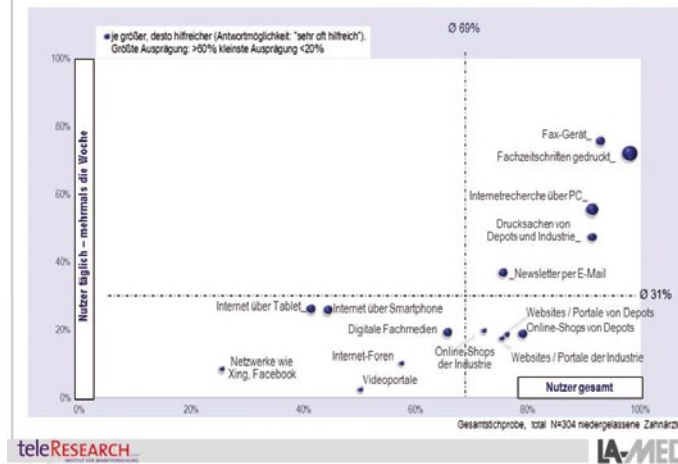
je größer, desto hilfreicher (Antwortmöglichkeit: "sehr oft hilfreich"). Größte Ausprägung: >60% kleinste Ausprägung <20%

Ø 69%

100%

80%

60%

40%

20%

0%

Nutzer täglich – mehrmals die Woche

Fax-Gerät

Fachzeitschriften gedruckt

Internetrecherche über PC

Drucksachen von Depots und Industrie

Newsletter per E-Mail

Ø 31%

Internet über Tablet

Internet über Smartphone

Digitale Fachmedien

Websites / Portale von Depots

Online-Shops von Depots

Online-Shops der Industrie

Websites / Portale der Industrie

Internet-Foren

Netzwerke wie Xing, Facebook

Videoportale

Nutzer gesamt

0%

20%

40%

60%

80%

100%

Gesamtstichprobe, total N=304 niedergelassene Zahnärzt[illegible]

teleRESEARCH

LA-MED